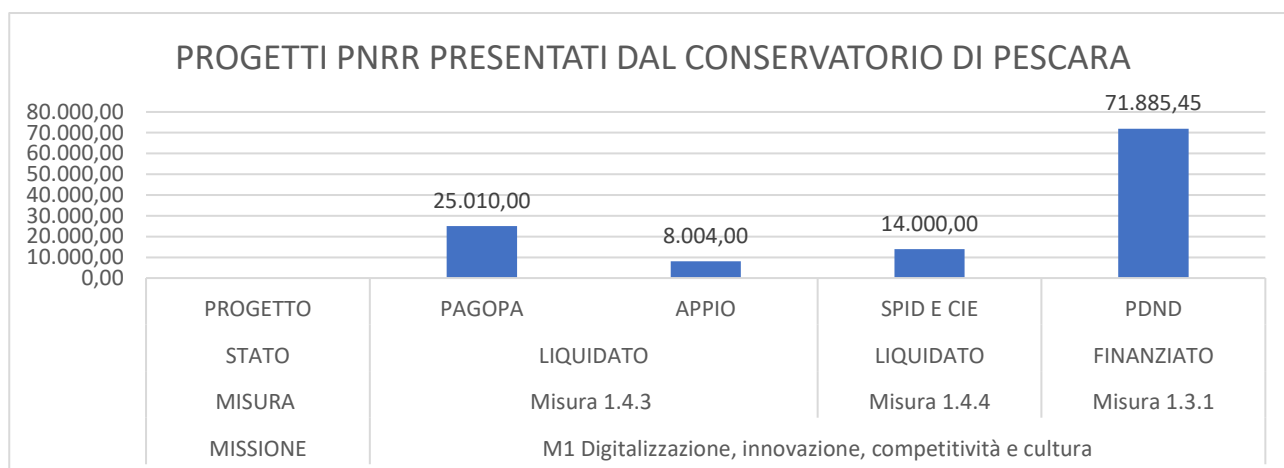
PROGETTI PNRR PRESENTATI DAL CONSERVATORIO DI PESCARA

80.000,00
70.000,00
60.000,00
50.000,00
40.000,00
30.000,00
20.000,00
10.000,00
0,00

25.010,00
8.004,00
14.000,00
71.885,45

| PROGETTO | PAGOPA | APPIO | SPID E CIE | PDND |
|---|---|---|---|---|
| STATO | LIQUIDATO | | LIQUIDATO | FINANZIATO |
| MISURA | Misura 1.4.3 | | Misura 1.4.4 | Misura 1.3.1 |
| MISSIONE | M1 Digitalizzazione, innovazione, competitività e cultura | | | |